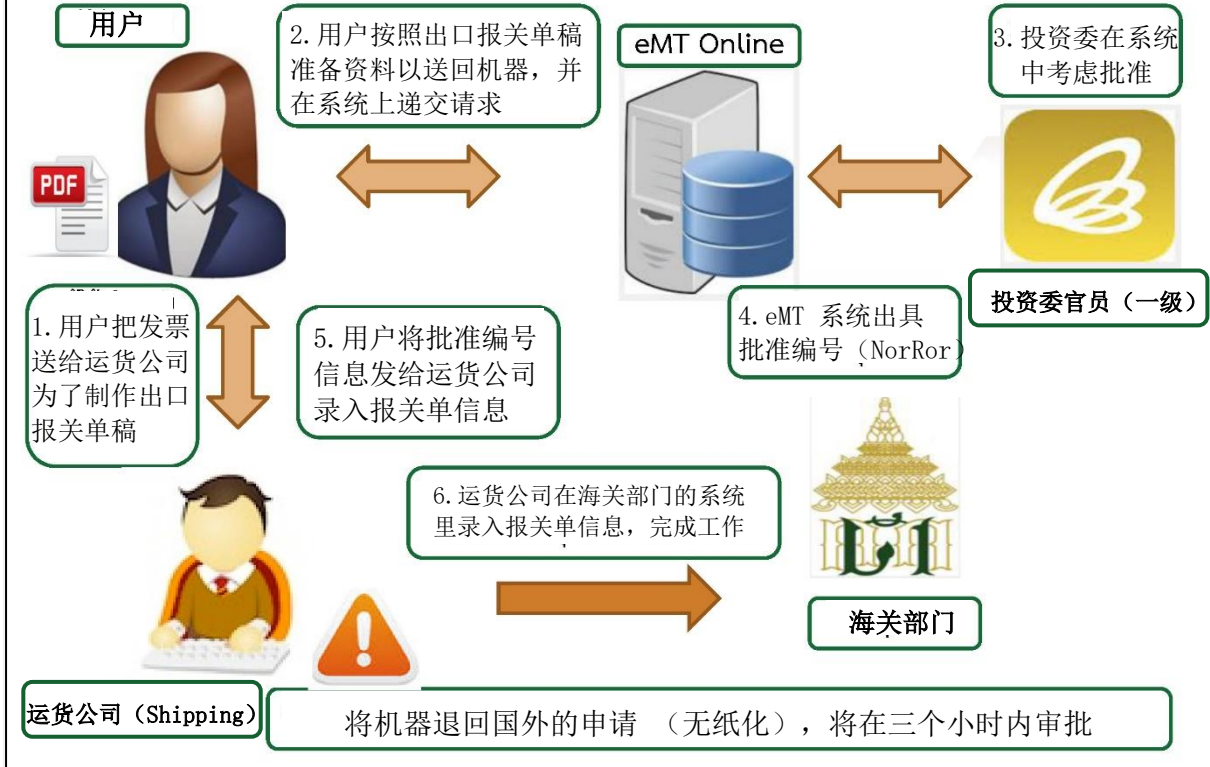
用户

2.用户按照出口报关单稿准备资料以送回机器，并在系统上递交请求

eMT Online

3.投资委在系统中考虑批准

PDF

投资委官员（一级）

1.用户把发票送给运货公司为了制作出口报关单稿

5.用户将批准编号信息发给运货公司录入报关单信息

4.eMT 系统出具批准编号（NorRor）

6.运货公司在海关部门的系统里录入报关单信息，完成工作

海关部门

运货公司（Shipping）

将机器退回国外的申请 （无纸化），将在三个小时内审批